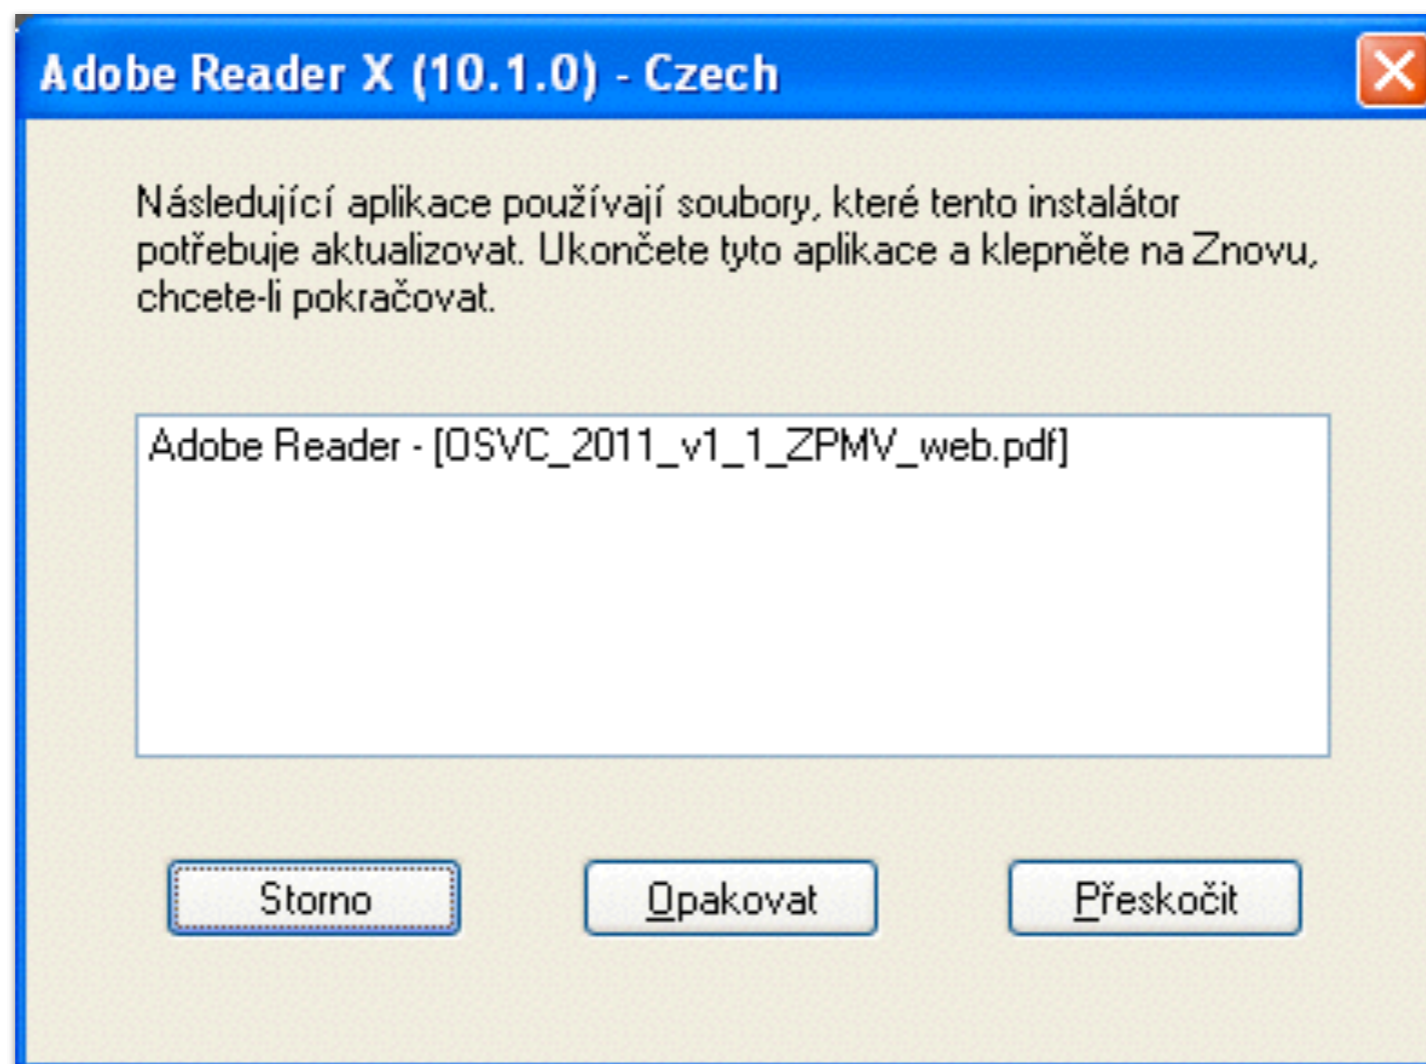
Adobe Reader X (10.1.0) - Czech

Následující aplikace používají soubory, které tento instalátor potřebuje aktualizovat. Ukončete tyto aplikace a klepněte na Znovu, chcete-li pokračovat.

Adobe Reader - [OSVC_2011_v1_1_ZPMV_web.pdf]

Storno

Opakovat

Přeskočit